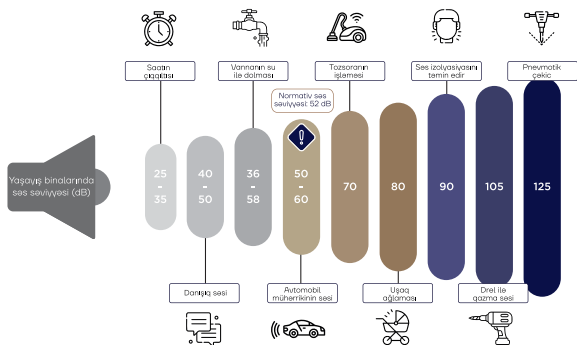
Saatın çıqqıltısı

Vannanın su ilə dolması

Tozsoranın işləməsi

Səs izolyasiyası təmin edir

Pnevmotik çəkic

Normativ səs səviyyəsi: 52 dB

Yaşayış binalarında səs səviyyəsi (dB)

25 - 35

40 - 50

36 - 58

50 - 60

70

80

90

105

125

Danışıq səsi

Avtomobil mühərrikinin səsi

Uşaq ağlaması

Drel ilə qazma səsi